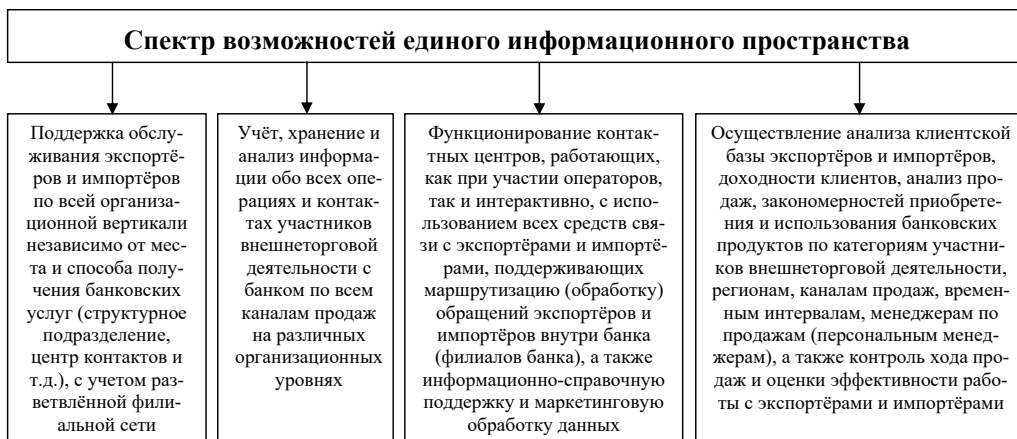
Спектр возможностей единого информационного пространства

Поддержка обслуживания экспортёров и импортёров по всей организационной вертикали независимо от места и способа получения банковских услуг (структурное подразделение, центр контактов и т.д.), с учетом разветвлённой филиальной сети

Учёт, хранение и анализ информации обо всех операциях и контактах участников внешнеторговой деятельности с банком по всем каналам продаж на различных организационных уровнях

Функционирование контактных центров, работающих, как при участии операторов, так и интерактивно, с использованием всех средств связи с экспортёрами и импортёрами, поддерживающих маршрутизацию (обработку) обращений экспортёров и импортёров внутри банка (филиалов банка), а также информационно-справочную поддержку и маркетинговую обработку данных

Осуществление анализа клиентской базы экспортёров и импортёров, доходности клиентов, анализ продаж, закономерностей приобретения и использования банковских продуктов по категориям участников внешнеторговой деятельности, регионам, каналам продаж, временным интервалам, менеджерам по продажам (персональным менеджерам), а также контроль хода продаж и оценки эффективности работы с экспортёрами и импортёрами